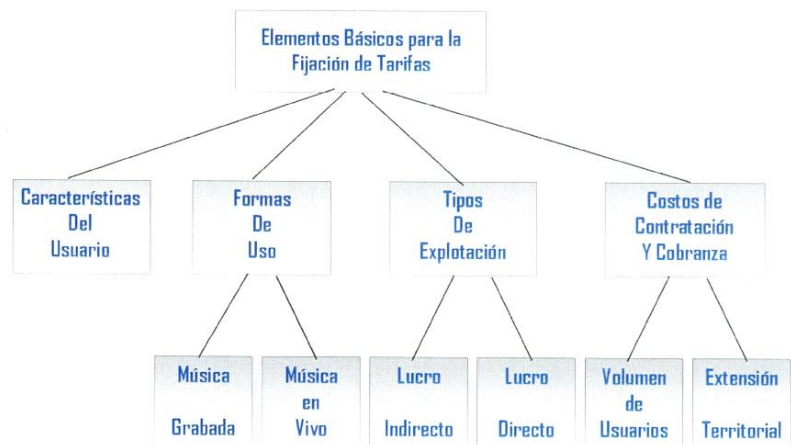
Elementos Básicos para la Fijación de Tarifas

Características Del Usuario

Formas De Uso

Tipos De Explotación

Costos de Contratación Y Cobranza

Música Grabada

Música en Vivo

Lucro Indirecto

Lucro Directo

Volumen de Usuarios

Extensión Territorial